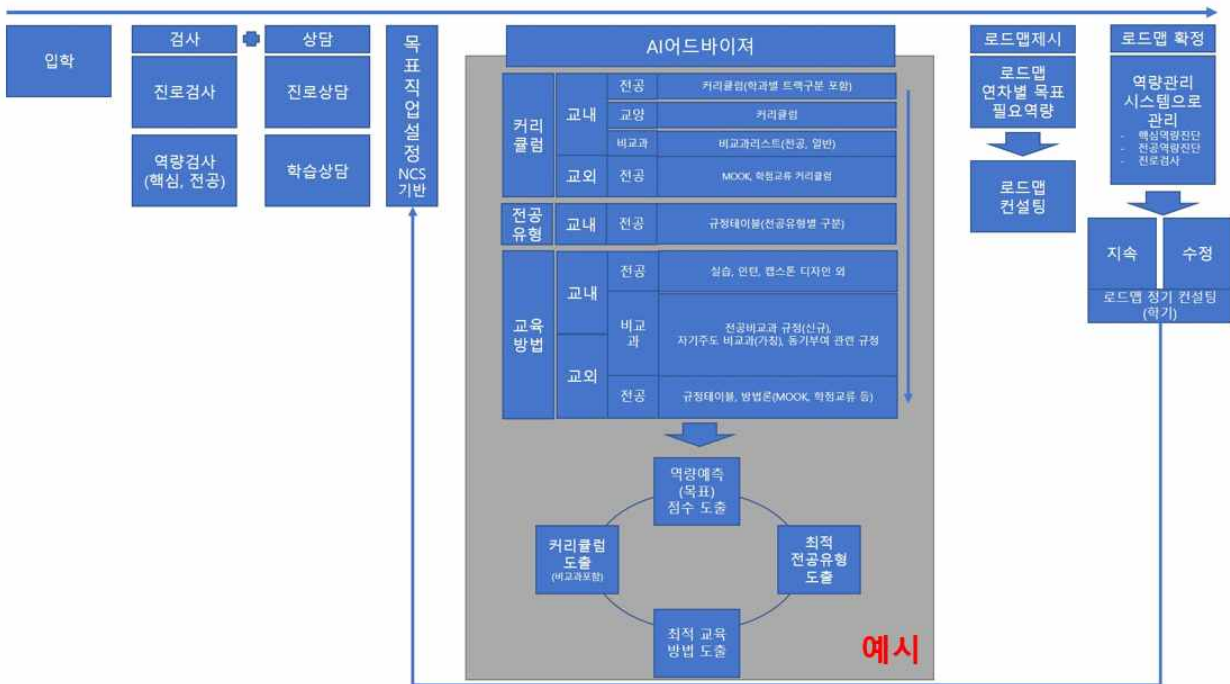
입학

검사

진로검사

역량검사 (핵심, 전공)

상담

진로상담

학습상담

목표직업설정 NCS 기반

AI어드바이저

| | | | |
|---|---|---|---|
| 커리큘럼 | 교내 | 전공 | 커리큘럼(학과별 트랙구분 포함) |
| | | 교양 | 커리큘럼 |
| | | 비교과 | 비교과리스트(전공, 일반) |
| | 교외 | 전공 | MOOK, 학점교류 커리큘럼 |
| 전공유형 | 교내 | 전공 | 규정테이블(전공유형별 구분) |
| 교육방법 | 교내 | 전공 | 실습, 인턴, 캡스톤 디자인 외 |
| | | 비교과 | 전공비교과 규정(신규), 자기주도 비교과(가칭), 동기부여 관련 규정 |
| | 교외 | 전공 | 규정테이블, 방법론(MOOK, 학점교류 등) |

역량예측 (목표) 점수 도출

최적 전공유형 도출

최적 교육 방법 도출

커리큘럼 도출 (비교과포함)

예시

로드맵제시

로드맵 연차별 목표 필요역량

로드맵 컨설팅

로드맵 확정

역량관리 시스템으로 관리
- 핵심역량진단
- 전공역량진단
- 진로검사

지속

수정

로드맵 정기 컨설팅 (학기)